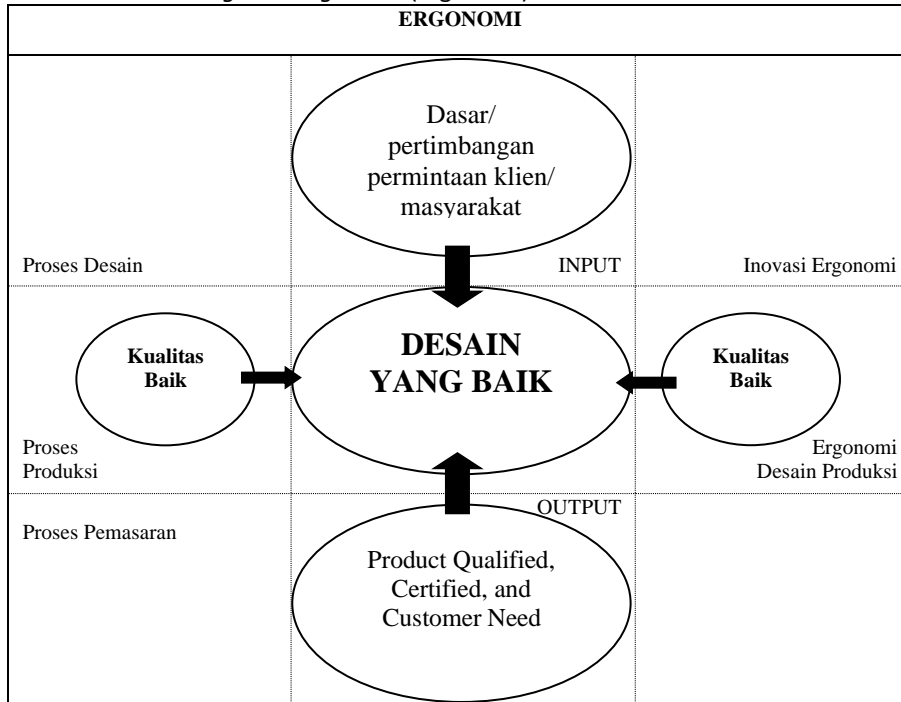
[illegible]

ERGONOMI

Dasar/ pertimbangan permintaan klien/ masyarakat

Proses Desain

INPUT

Inovasi Ergonomi

Kualitas Baik

DESAIN YANG BAIK

Kualitas Baik

Proses Produksi

Ergonomi Desain Produksi

OUTPUT

Proses Pemasaran

Product Qualified, Certified, and Customer Need